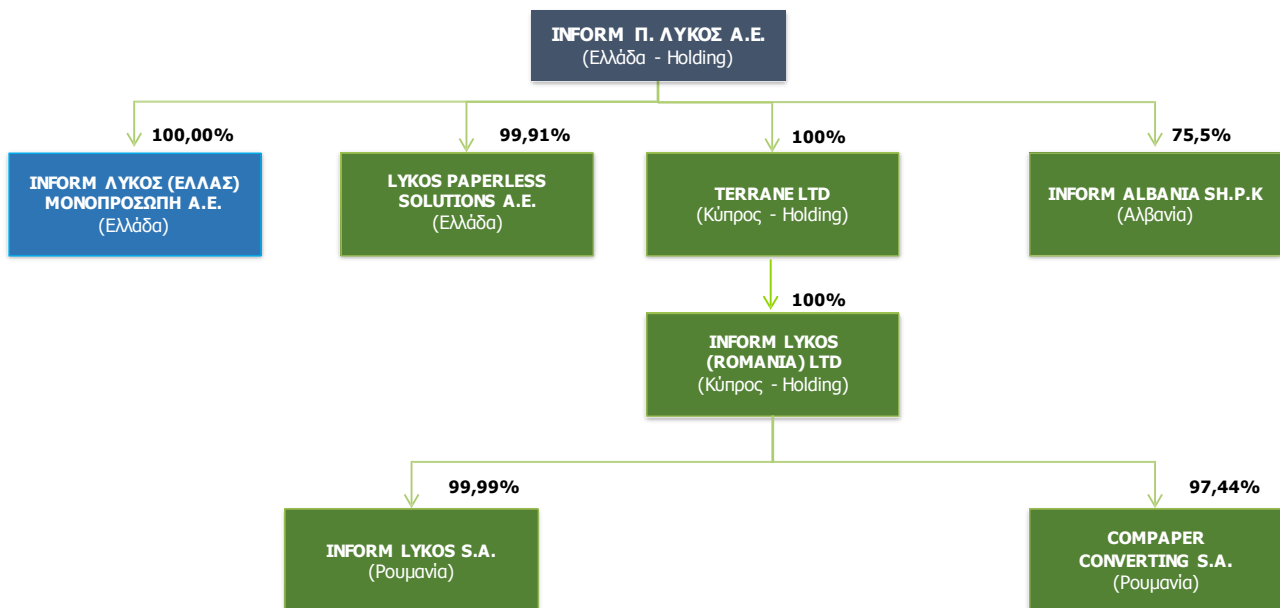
INFORM Π. ΛΥΚΟΣ Α.Ε.
(Ελλάδα - Holding)

100,00%

INFORM ΛΥΚΟΣ (ΕΛΛΑΣ) ΜΟΝΟΠΡΟΣΩΠΗ Α.Ε.
(Ελλάδα)

99,91%

LYKOS PAPERLESS SOLUTIONS A.E.
(Ελλάδα)

100%

TERRANE LTD
(Κύπρος - Holding)

75,5%

INFORM ALBANIA SH.P.K
(Αλβανία)

100%

INFORM LYKOS (ROMANIA) LTD
(Κύπρος - Holding)

99,99%

INFORM LYKOS S.A.
(Ρουμανία)

97,44%

COMPAPER CONVERTING S.A.
(Ρουμανία)